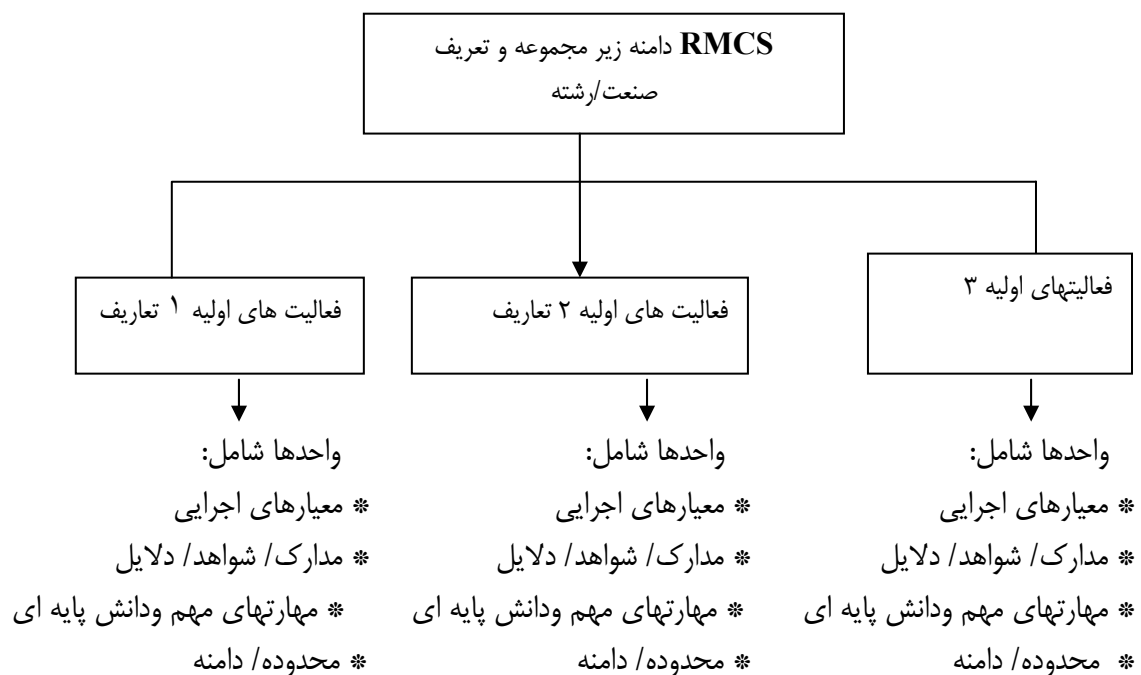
RMCS دامنه زیر مجموعه و تعریف صنعت/رشته

فعالیت های اولیه ۱ تعاریف

واحدها شامل:
* معیارهای اجرایی
* مدارک/ شواهد/ دلایل
* مهارتهای مهم ودانش پایه ای
* محدوده/ دامنه

فعالیت های اولیه ۲ تعاریف

واحدها شامل:
* معیارهای اجرایی
* مدارک/ شواهد/ دلایل
* مهارتهای مهم ودانش پایه ای
* محدوده/ دامنه

فعالیتهای اولیه ۳

واحدها شامل:
* معیارهای اجرایی
* مدارک/ شواهد/ دلایل
* مهارتهای مهم ودانش پایه ای
* محدوده/ دامنه